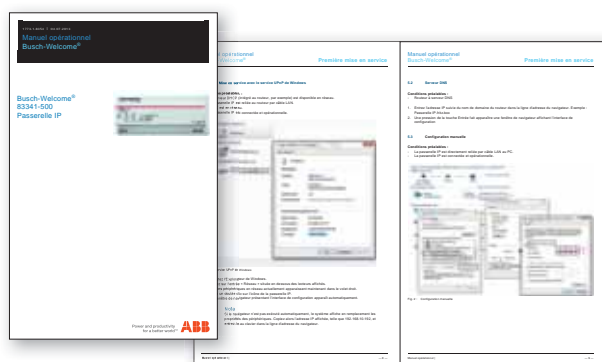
Manuel opérationnel
Busch-Welcome®

Busch-Welcome®
83341-500
Passerelle IP

Power and productivity for a better world™

ABB

Manuel opérationnel
Busch-Welcome®
Première mise en service

Manuel opérationnel
Busch-Welcome®
Première mise en service

5.2 Service DNS

5.3 Configuration manuelle

Fig. 4 : Configuration manuelle